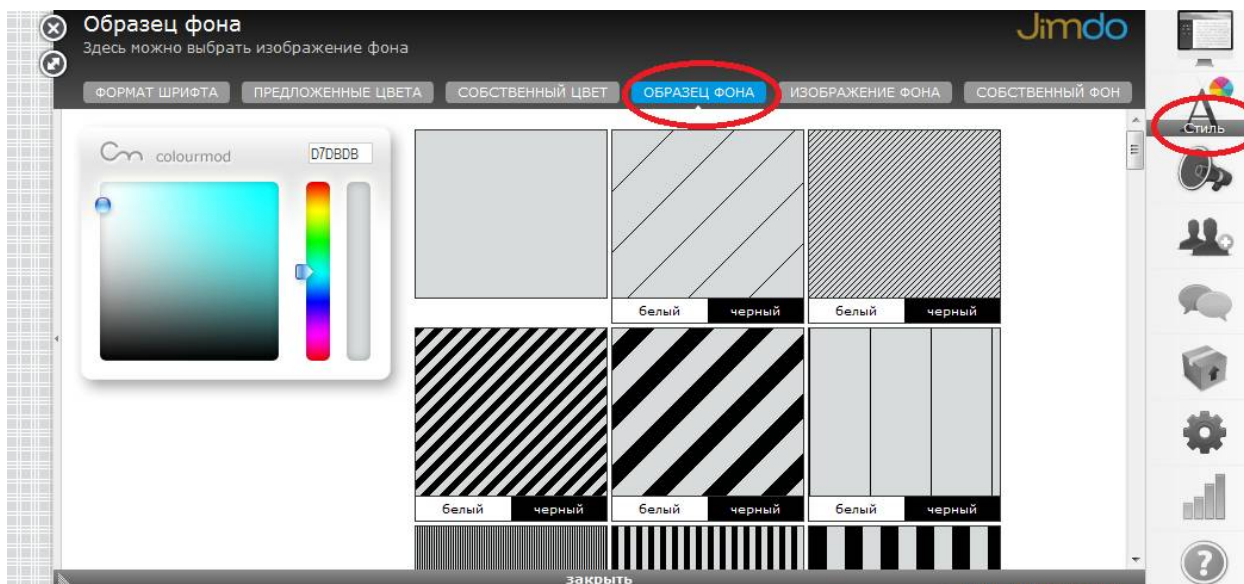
Образец фона
Здесь можно выбрать изображение фона

Jimdo

ФОРМАТ ШРИФТА | ПРЕДЛОЖЕННЫЕ ЦВЕТА | СОБСТВЕННЫЙ ЦВЕТ | ОБРАЗЕЦ ФОНА | ИЗОБРАЖЕНИЕ ФОНА | СОБСТВЕННЫЙ ФОН

colourmod
D7DBDB

белый черный
белый черный
белый черный
белый черный
белый черный

Стиль

закрыть